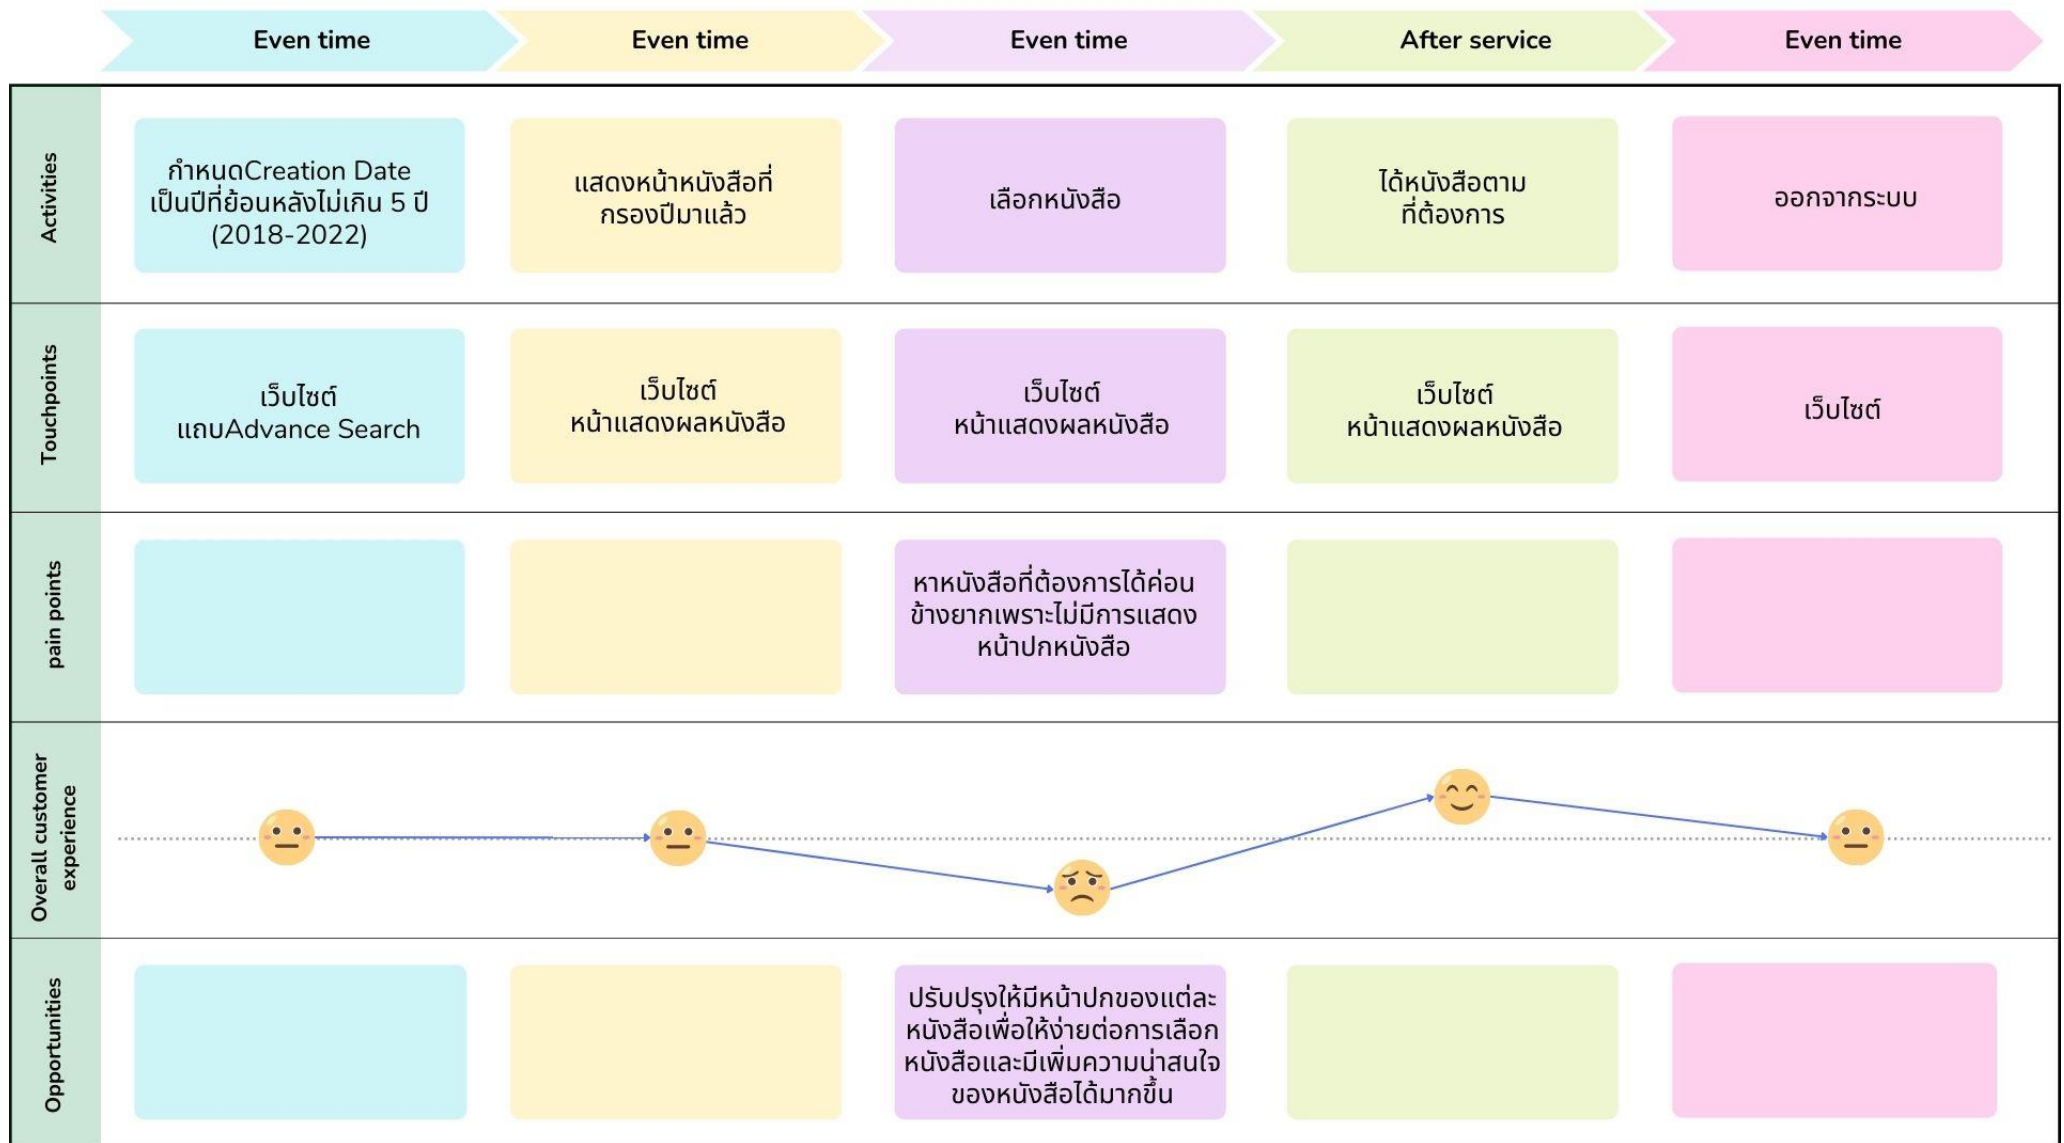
| | Even time | Even time | Even time | After service | Even time |
|---|---|---|---|---|---|
| Activities | กำหนดCreation Date เป็นปีที่ย้อนหลังไม่เกิน 5 ปี (2018-2022) | แสดงหน้าหนังสือที่กรองปีมาแล้ว | เลือกหนังสือ | ได้หนังสือตามที่ต้องการ | ออกจากระบบ |
| Touchpoints | เว็บไซต์ แถบAdvance Search | เว็บไซต์ หน้าแสดงผลหนังสือ | เว็บไซต์ หน้าแสดงผลหนังสือ | เว็บไซต์ หน้าแสดงผลหนังสือ | เว็บไซต์ |
| pain points | | | หาหนังสือที่ต้องการได้ค่อนข้างยากเพราะไม่มีการแสดงหน้าปกหนังสือ | | |
| Overall customer experience | | | | | |
| Opportunities | | | ปรับปรุงให้มีหน้าปกของแต่ละหนังสือเพื่อให้ง่ายต่อการเลือกหนังสือและมีเพิ่มความน่าสนใจของหนังสือได้มากขึ้น | | |